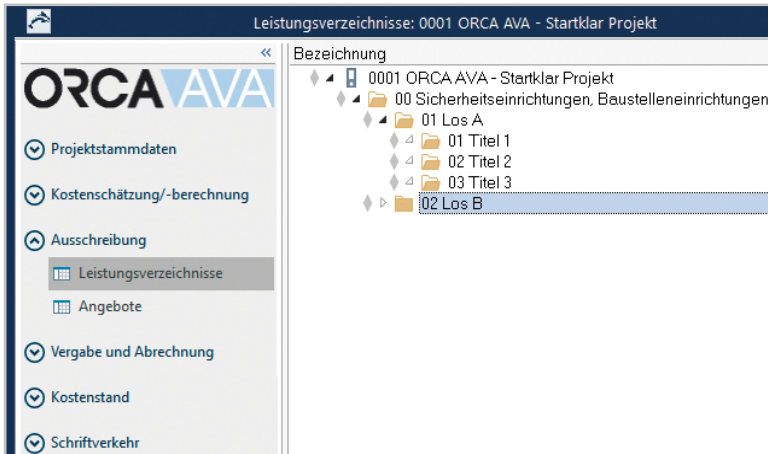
Leistungsverzeichnisse: 0001 ORCA AVA - Startklar Projekt

«

ORCA AVA

Projektstammdaten

Kostenschätzung/-berechnung

Ausschreibung

Leistungsverzeichnisse

Angebote

Vergabe und Abrechnung

Kostenstand

Schriftverkehr

Bezeichnung

0001 ORCA AVA - Startklar Projekt

00 Sicherheitseinrichtungen, Baustelleneinrichtungen

01 Los A

01 Titel 1

02 Titel 2

03 Titel 3

02 Los B